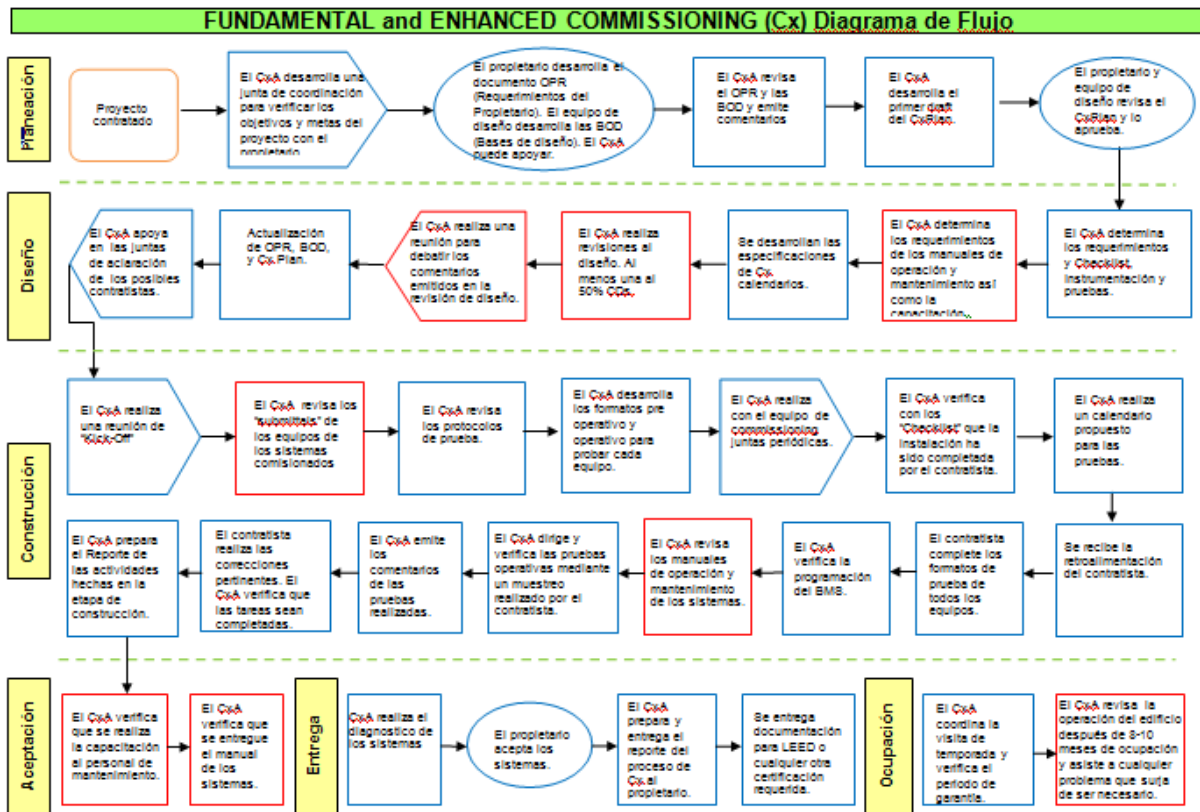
FUNDAMENTAL and ENHANCED COMMISSIONING (Cx) Diagrama de Flujo

Planeación

Proyecto contratado

El CxA desarrolla una junta de coordinación para verificar los objetivos y metas del proyecto con el propietario

El propietario desarrolla el documento OPR (Requerimientos del Propietario). El equipo de diseño desarrolla las BOD (Bases de diseño). El CxA puede apoyar.

El CxA revisa el OPR y las BOD y emite comentarios

El CxA desarrolla el primer draft del CxPlan.

El propietario y equipo de diseño revisa el CxPlan y lo aprueba.

Diseño

El CxA determina los requerimientos y Checklist, instrumentación y pruebas.

El CxA determina los requerimientos de los manuales de operación y mantenimiento así como la capacitación.

Se desarrollan las especificaciones de Cx, calendarios.

El CxA realiza revisiones al diseño. Al menos una al 50% CDs.

El CxA realiza una reunión para debatir los comentarios emitidos en la revisión de diseño.

Actualización de OPR, BOD, y Cx Plan.

El CxA apoya en las juntas de aclaración de los posibles contratistas.

Construcción

El CxA realiza una reunión de "Kick-Off"

El CxA revisa los "submittals" de los equipos de los sistemas comisionados

El CxA revisa los protocolos de prueba.

El CxA desarrolla los formatos pre operativo y operativo para probar cada equipo.

El CxA realiza con el equipo de commissioning juntas periódicas.

El CxA verifica con los "Checklist" que la instalación ha sido completada por el contratista.

El CxA realiza un calendario propuesto para las pruebas.

Se recibe la retroalimentación del contratista.

El contratista complete los formatos de prueba de todos los equipos.

El CxA verifica la programación del BMS.

El CxA revisa los manuales de operación y mantenimiento de los sistemas.

El CxA dirige y verifica las pruebas operativas mediante un muestreo realizado por el contratista.

El CxA emite los comentarios de las pruebas realizadas.

El contratista realiza las correcciones pertinentes. El CxA verifica que las tareas sean completadas.

El CxA prepara el Reporte de las actividades hechas en la etapa de construcción.

Aceptación

El CxA verifica que se realiza la capacitación al personal de mantenimiento.

El CxA verifica que se entregue el manual de los sistemas.

Entrega

CxA realiza el diagnostico de los sistemas

El propietario acepta los sistemas.

El CxA prepara y entrega el reporte del proceso de Cx al propietario.

Se entrega documentación para LEED o cualquier otra certificación requerida.

Ocupación

El CxA coordina la visita de temporada y verifica el periodo de garantía.

El CxA revisa la operación del edificio después de 8-10 meses de ocupación y asiste a cualquier problema que surja de ser necesario.